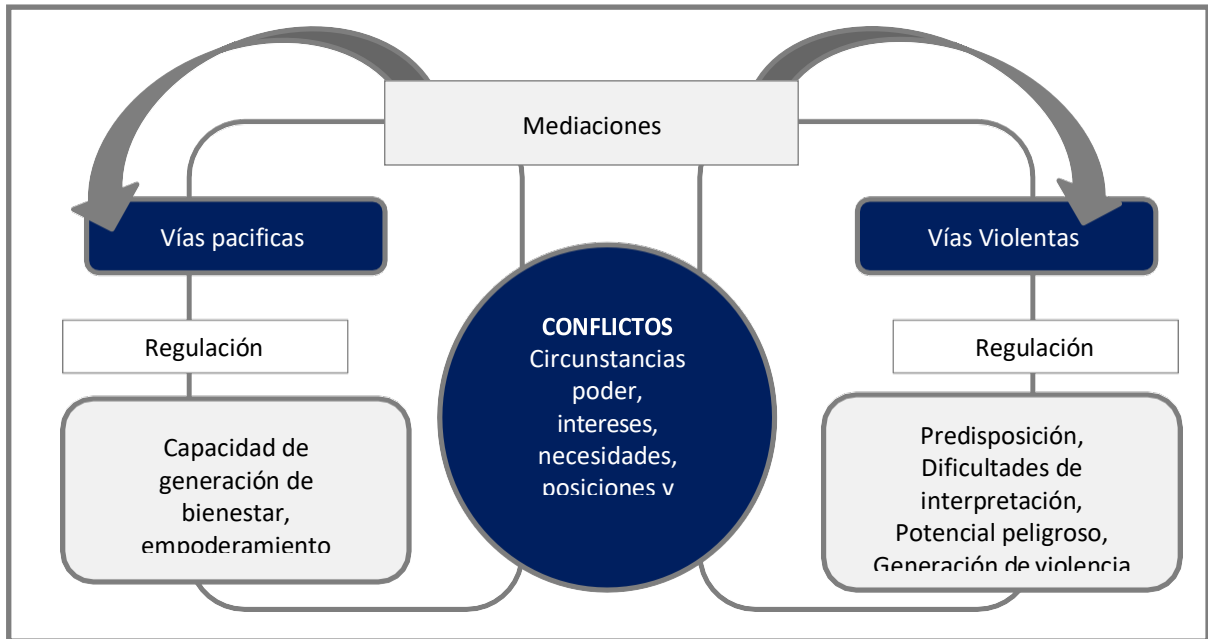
Mediaciones

Vías pacificas

Vías Violentas

Regulación

Capacidad de generación de bienestar, empoderamiento

CONFLICTOS
Circunstancias poder, intereses, necesidades, posiciones y

Regulación

Predisposición, Dificultades de interpretación, Potencial peligroso, Generación de violencia